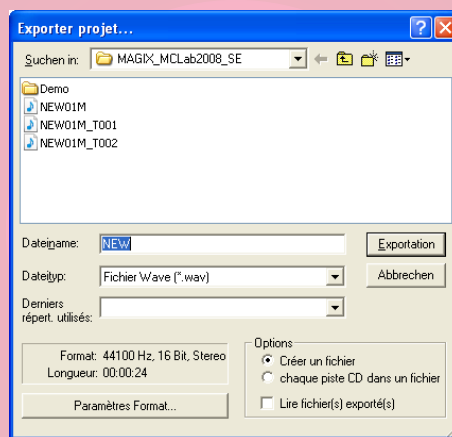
Exporter projet...

Suchen in: MAGIX_MCLab2008_SE

Demo
NEW01M
NEW01M_T001
NEW01M_T002

Dateiname: NEW
Exportation

Dateityp: Fichier Wave (*.wav)
Abbrechen

Derniers répert. utilisés:

Format: 44100 Hz, 16 Bit, Stereo
Longueur: 00:00:24

Paramètres Format...

Options
Créer un fichier
chaque piste CD dans un fichier
Lire fichier(s) exporté(s)